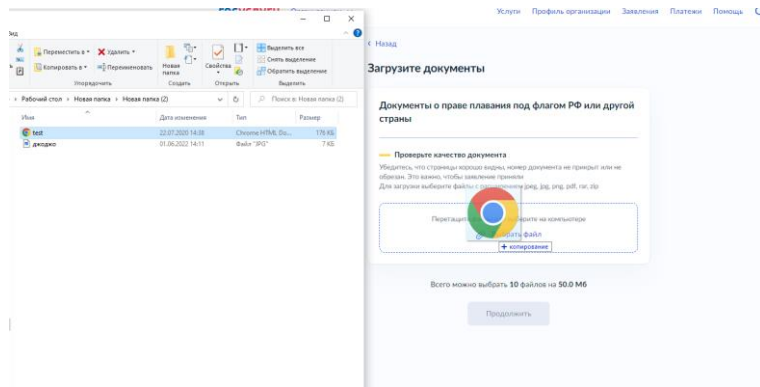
Вид

Переместить в ▾ Удалить ▾
Копировать в ▾ Переименовать
Упорядочить
Новая папка
Создать
Свойства
Открыть
Выделить все
Снять выделение
Обратить выделение
Выделить

› Рабочий стол › Новая папка › Новая папка (2)
Поиск в: Новая папка (2)

| Имя | Дата изменения | Тип | Размер |
|---|---|---|---|
| test | 22.07.2022 14:08 | Chrome HTML Do... | 176 КБ |
| джоджо | 01.06.2022 14:11 | Файл "JPG" | 7 КБ |

Услуги Профиль организации Заявления Платежи Помощь

‹ Назад

Загрузите документы

Документы о праве плавания под флагом РФ или другой страны

Проверьте качество документа
Убедитесь, что страницы хорошо видны, номер документа не прикрыт или не обрезан. Это важно, чтобы заявление приняли
Для загрузки выберите файлы с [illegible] jpg, png, pdf, rar, zip

Перетащи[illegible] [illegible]ерите на компьютере
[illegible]рать файл
+ Копирование

Всего можно выбрать 10 файлов на 50.0 Мб

Продолжить